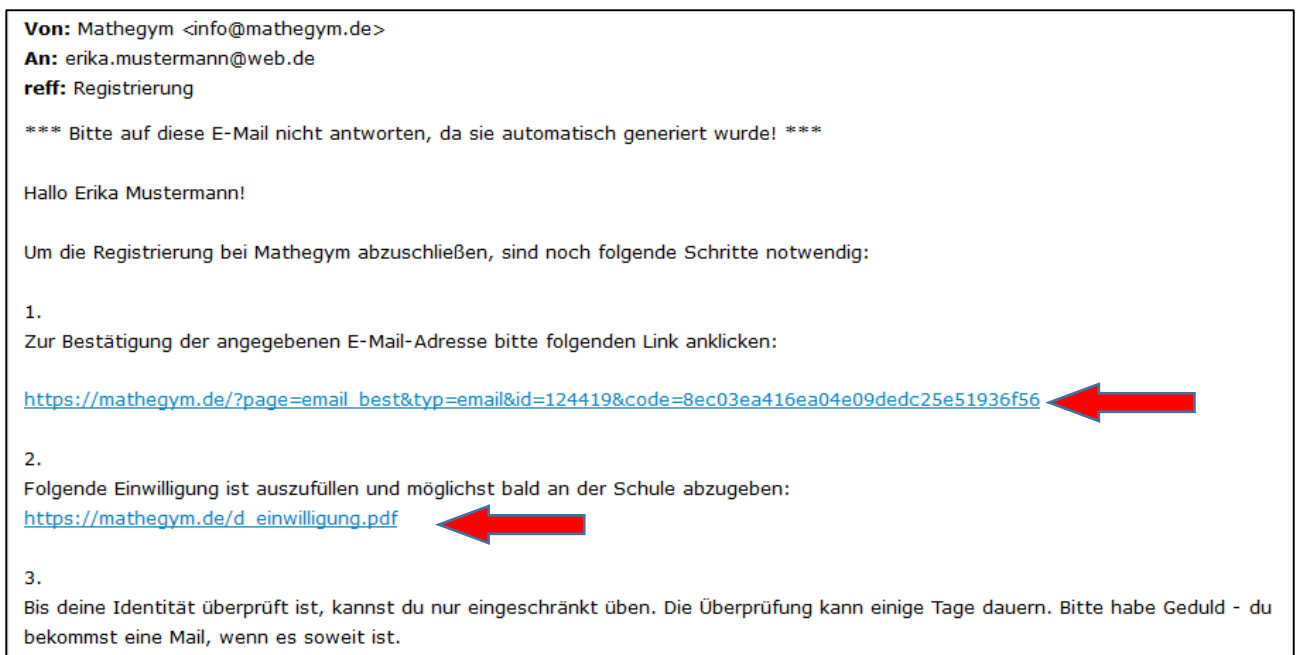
**Von:** Mathegym <info@mathegym.de>
**An:** erika.mustermann@web.de
**reff:** Registrierung

\*\*\* Bitte auf diese E-Mail nicht antworten, da sie automatisch generiert wurde! \*\*\*

Hallo Erika Mustermann!

Um die Registrierung bei Mathegym abzuschließen, sind noch folgende Schritte notwendig:

1.
Zur Bestätigung der angegebenen E-Mail-Adresse bitte folgenden Link anklicken:

https://mathegym.de/?page=email_best&typ=email&id=124419&code=8ec03ea416ea04e09dedc25e51936f56

2.
Folgende Einwilligung ist auszufüllen und möglichst bald an der Schule abzugeben:
https://mathegym.de/d_einwilligung.pdf

3.
Bis deine Identität überprüft ist, kannst du nur eingeschränkt üben. Die Überprüfung kann einige Tage dauern. Bitte habe Geduld - du bekommst eine Mail, wenn es soweit ist.